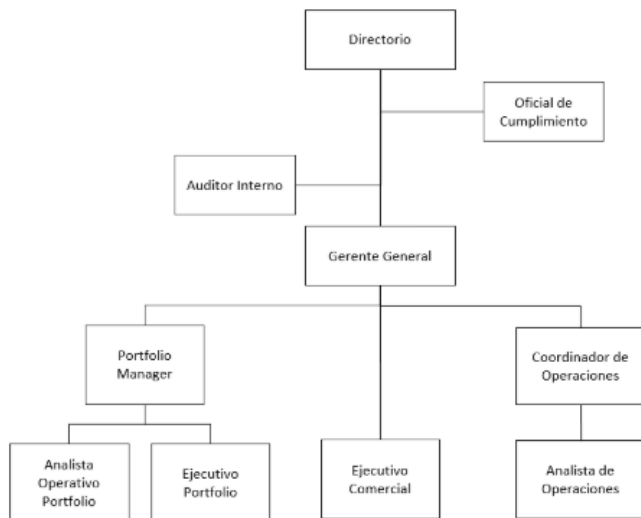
Directorio

Oficial de Cumplimiento

Auditor Interno

Gerente General

Portfolio Manager

Coordinador de Operaciones

Analista Operativo Portfolio

Ejecutivo Portfolio

Ejecutivo Comercial

Analista de Operaciones